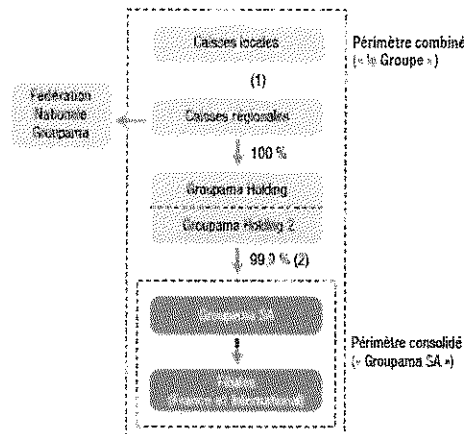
Caisses locales

(1)

Caisses régionales

Fédération Nationale Groupama

100 %

Groupama Holding

Groupama Holding 2

99,9 % (2)

Groupama SA

Filiales
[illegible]

Périmètre combiné (« le Groupe »)

Périmètre consolidé (« Groupama SA »)